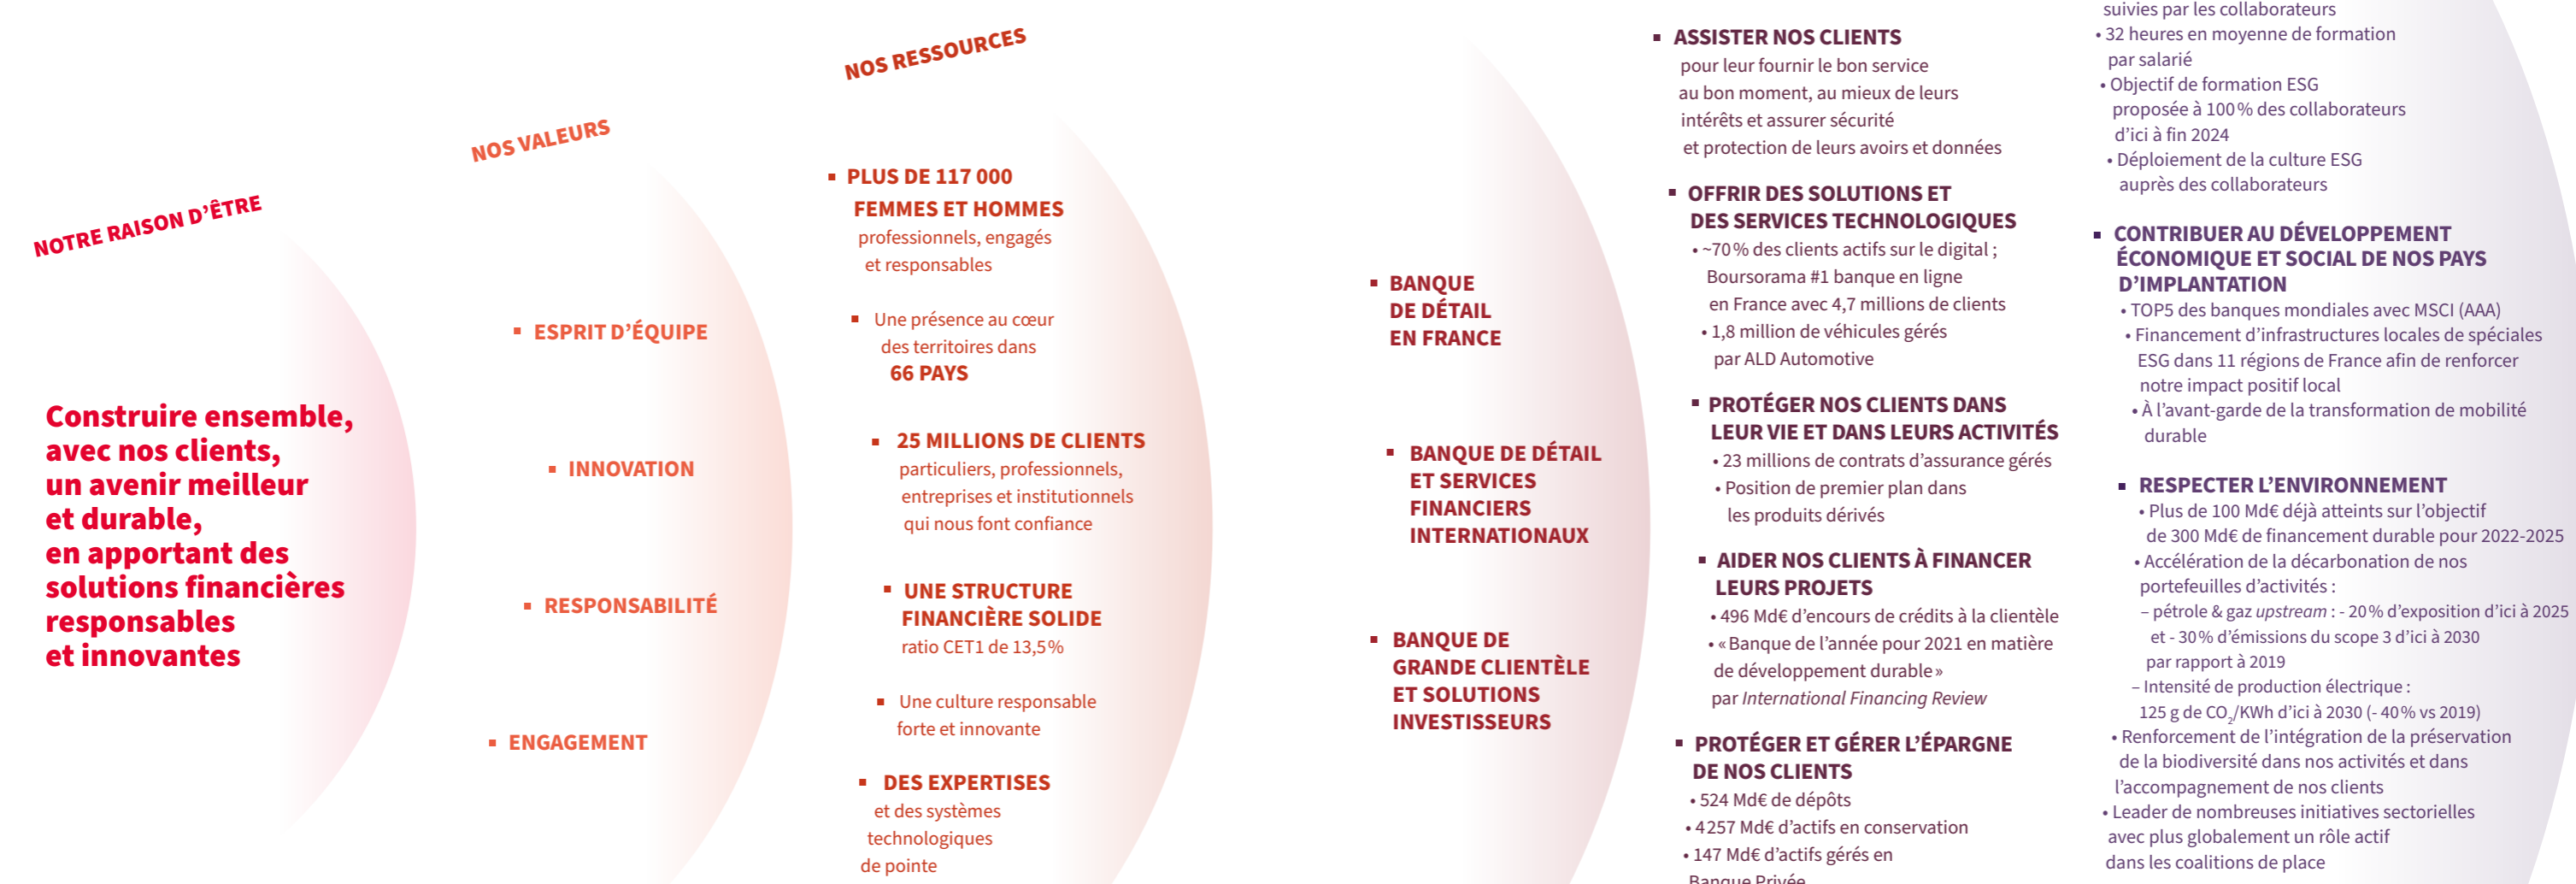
NOTRE RAISON D'ÊTRE

Construire ensemble, avec nos clients, un avenir meilleur et durable, en apportant des solutions financières responsables et innovantes

NOS VALEURS

▪ ESPRIT D'ÉQUIPE

▪ INNOVATION

▪ RESPONSABILITÉ

▪ ENGAGEMENT

NOS RESSOURCES

▪ PLUS DE 117 000 FEMMES ET HOMMES professionnels, engagés et responsables

▪ Une présence au cœur des territoires dans 66 PAYS

▪ 25 MILLIONS DE CLIENTS particuliers, professionnels, entreprises et institutionnels qui nous font confiance

▪ UNE STRUCTURE FINANCIÈRE SOLIDE ratio CET1 de 13,5 %

▪ Une culture responsable forte et innovante

▪ DES EXPERTISES et des systèmes technologiques de pointe

▪ BANQUE DE DÉTAIL EN FRANCE

▪ BANQUE DE DÉTAIL ET SERVICES FINANCIERS INTERNATIONAUX

▪ BANQUE DE GRANDE CLIENTÈLE ET SOLUTIONS INVESTISSEURS

▪ ASSISTER NOS CLIENTS pour leur fournir le bon service au bon moment, au mieux de leurs intérêts et assurer sécurité et protection de leurs avoirs et données

▪ OFFRIR DES SOLUTIONS ET DES SERVICES TECHNOLOGIQUES
• ~70 % des clients actifs sur le digital ; Boursorama #1 banque en ligne en France avec 4,7 millions de clients
• 1,8 million de véhicules gérés par ALD Automotive

▪ PROTÉGER NOS CLIENTS DANS LEUR VIE ET DANS LEURS ACTIVITÉS
• 23 millions de contrats d'assurance gérés
• Position de premier plan dans les produits dérivés

▪ AIDER NOS CLIENTS À FINANCER LEURS PROJETS
• 496 Md€ d'encours de crédits à la clientèle
• « Banque de l'année pour 2021 en matière de développement durable » par International Financing Review

▪ PROTÉGER ET GÉRER L'ÉPARGNE DE NOS CLIENTS
• 524 Md€ de dépôts
• 4257 Md€ d'actifs en conservation
• 147 Md€ d'actifs gérés en Banque Privée

suivies par les collaborateurs
• 32 heures en moyenne de formation par salarié
• Objectif de formation ESG proposée à 100 % des collaborateurs d'ici à fin 2024
• Déploiement de la culture ESG auprès des collaborateurs

▪ CONTRIBUER AU DÉVELOPPEMENT ÉCONOMIQUE ET SOCIAL DE NOS PAYS D'IMPLANTATION
• TOP5 des banques mondiales avec MSCI (AAA)
• Financement d'infrastructures locales de spéciales ESG dans 11 régions de France afin de renforcer notre impact positif local
• À l'avant-garde de la transformation de mobilité durable

▪ RESPECTER L'ENVIRONNEMENT
• Plus de 100 Md€ déjà atteints sur l'objectif de 300 Md€ de financement durable pour 2022-2025
• Accélération de la décarbonation de nos portefeuilles d'activités :
– pétrole & gaz upstream : - 20 % d'exposition d'ici à 2025 et - 30 % d'émissions du scope 3 d'ici à 2030 par rapport à 2019
– Intensité de production électrique : 125 g de $CO_2$/KWh d'ici à 2030 (- 40 % vs 2019)
• Renforcement de l'intégration de la préservation de la biodiversité dans nos activités et dans l'accompagnement de nos clients
• Leader de nombreuses initiatives sectorielles avec plus globalement un rôle actif dans les coalitions de place